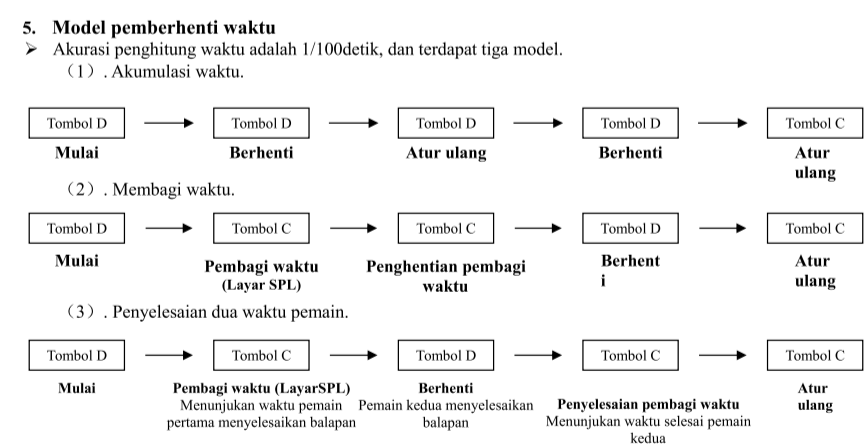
5. Model pemberhenti waktu

➢ Akurasi penghitung waktu adalah 1/100detik, dan terdapat tiga model.

（1）. Akumulasi waktu.

Tombol D → Tombol D → Tombol D → Tombol D → Tombol C

Mulai　Berhenti　Atur ulang　Berhenti　Atur ulang

（2）. Membagi waktu.

Tombol D → Tombol C → Tombol C → Tombol D → Tombol C

Mulai　Pembagi waktu (Layar SPL)　Penghentian pembagi waktu　Berhent i　Atur ulang

（3）. Penyelesaian dua waktu pemain.

Tombol D → Tombol C → Tombol D → Tombol C → Tombol C

Mulai

Pembagi waktu (LayarSPL)
Menunjukan waktu pemain pertama menyelesaikan balapan

Berhenti
Pemain kedua menyelesaikan balapan

Penyelesaian pembagi waktu
Menunjukan waktu selesai pemain kedua

Atur ulang